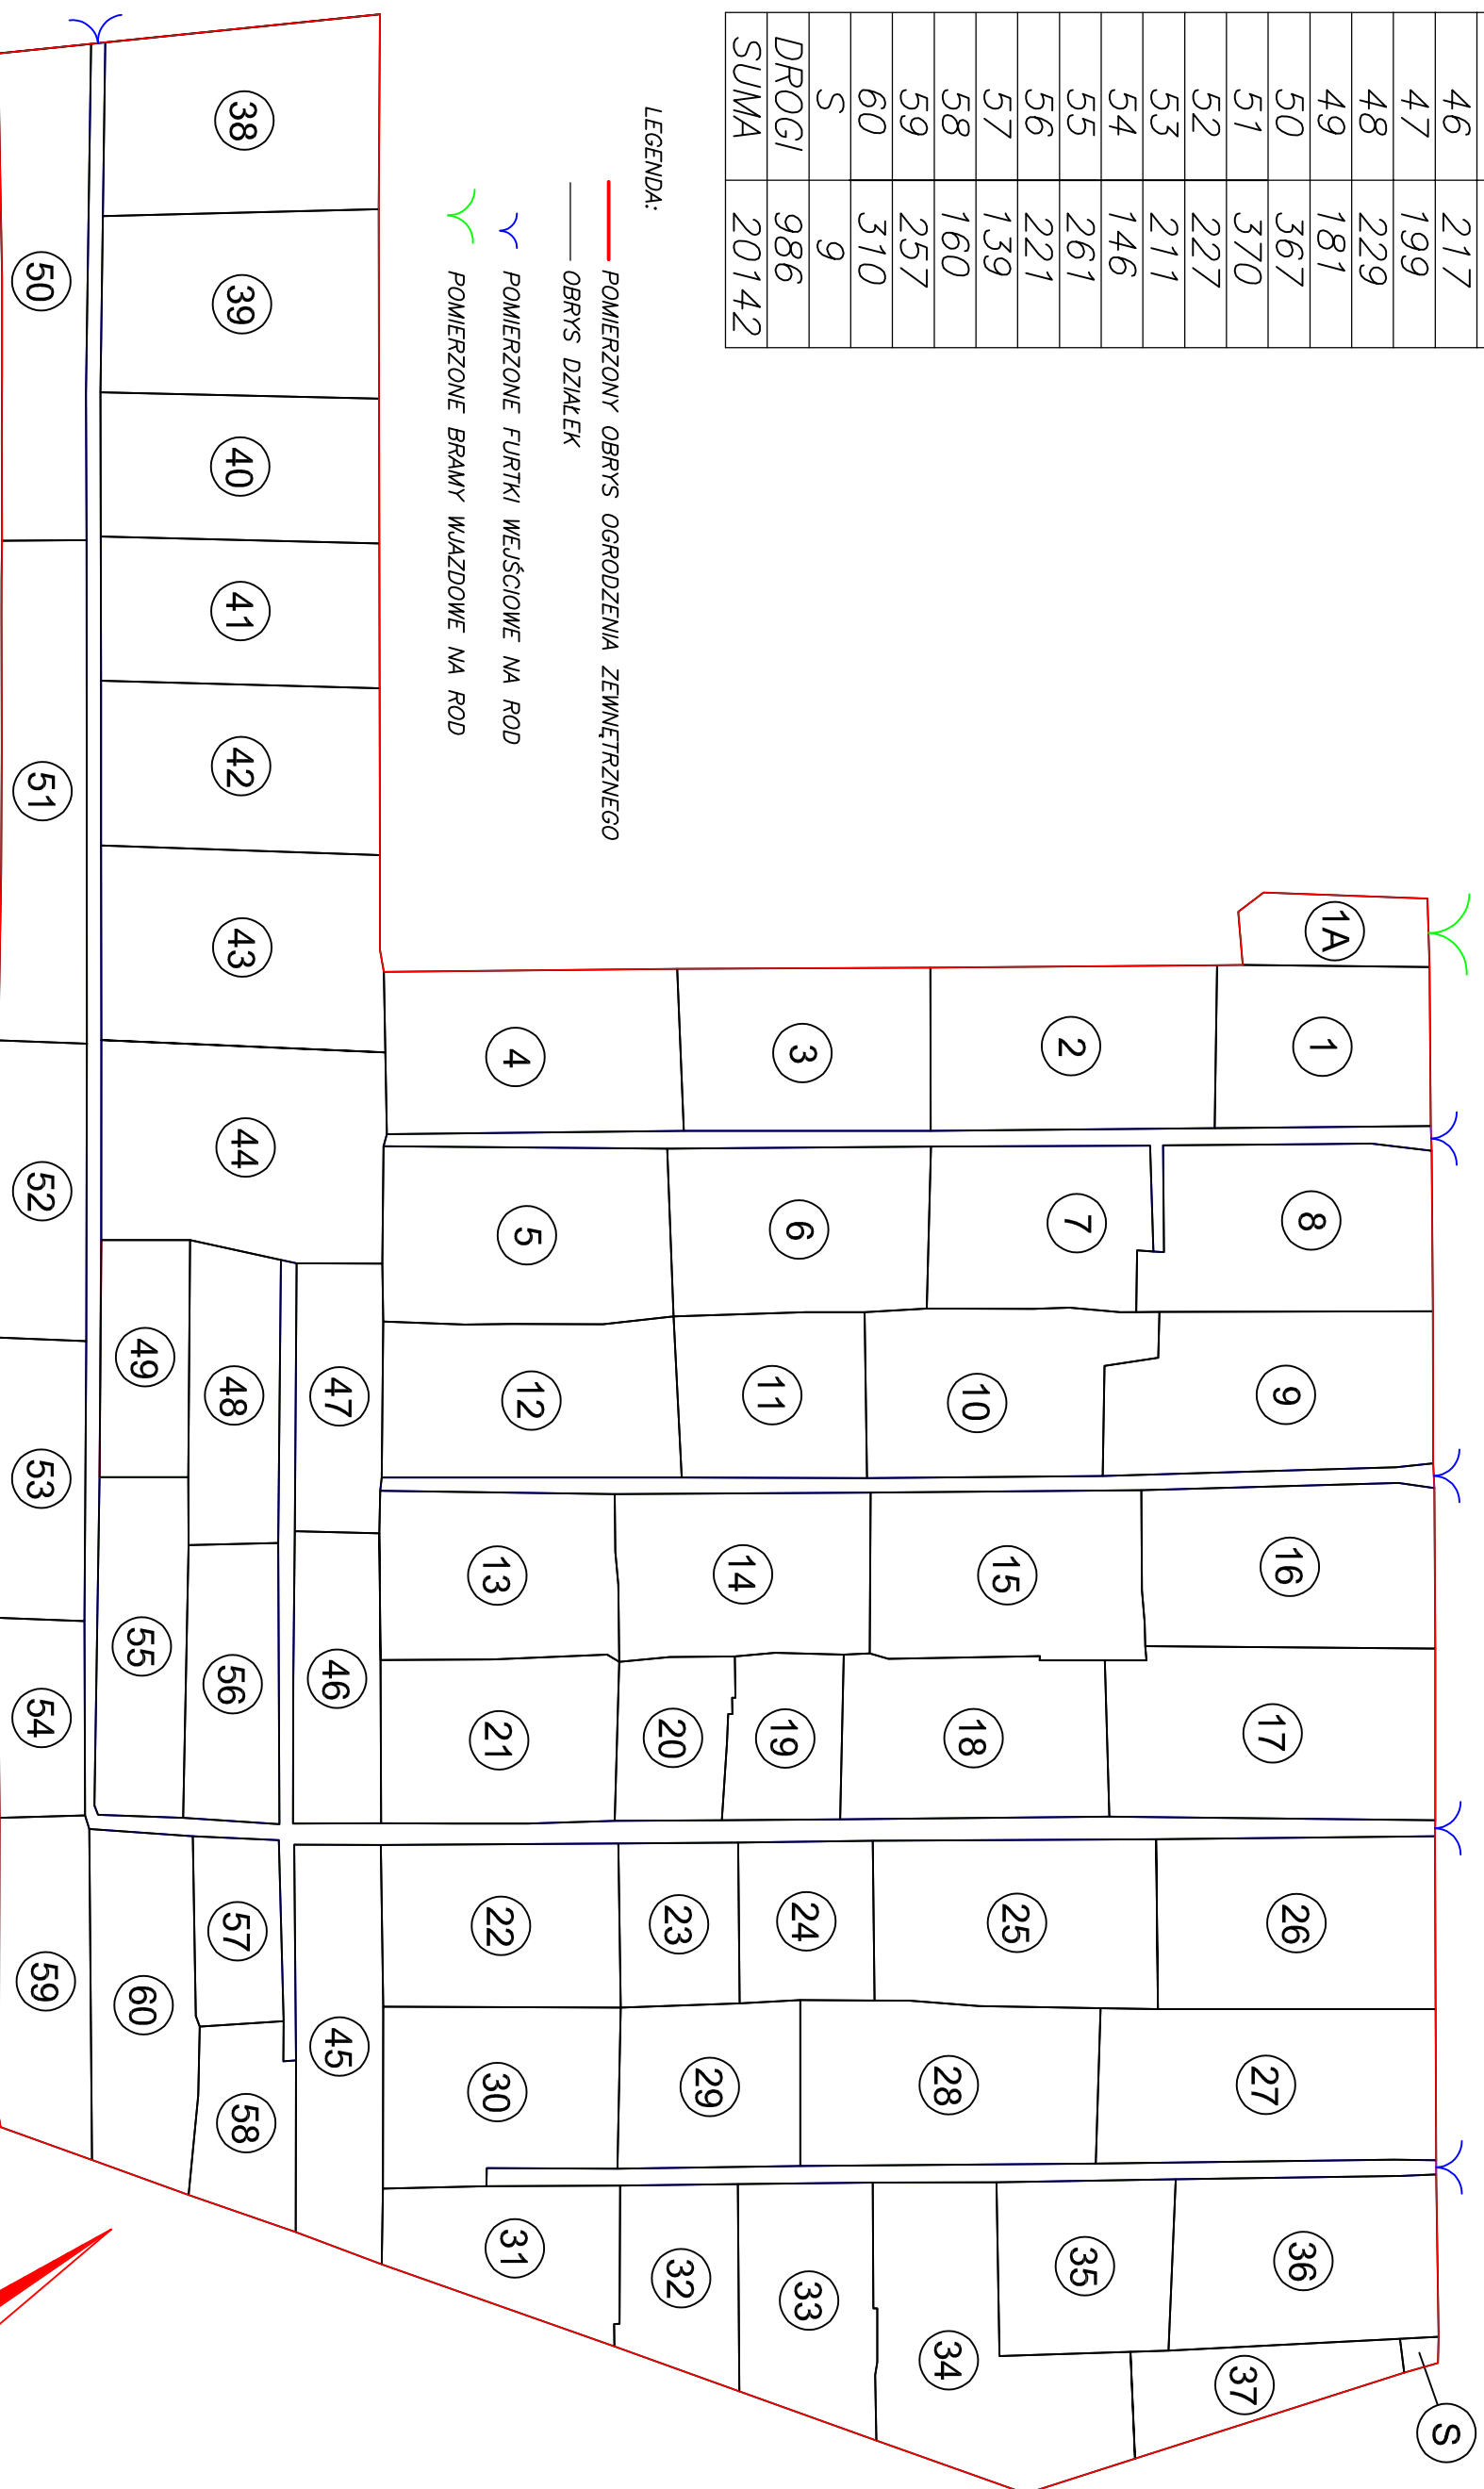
| 46 | 217 |
|---|---|
| 47 | 199 |
| 48 | 229 |
| 49 | 181 |
| 50 | 367 |
| 51 | 370 |
| 52 | 227 |
| 53 | 211 |
| 54 | 146 |
| 55 | 261 |
| 56 | 221 |
| 57 | 139 |
| 58 | 160 |
| 59 | 257 |
| 60 | 310 |
| S | 9 |
| DROGI | 986 |
| SUMA | 20142 |

LEGENDA:
POMIERZONY OBRYS OGRODZENIA ZEWNĘTRZNEGO
OBRYS DZIAŁEK
POMIERZONE FURTKI WEJŚCIOWE NA ROD
POMIERZONE BRAMY WJAZDOWE NA ROD

38 39 40 41 42 43 44 50 51 52 53 54 59 49 48 47 55 56 46 57 60 58 45
1A 1 2 3 4 5 6 7 8 9 10 11 12 13 14 15 16 17 18 19 20 21 22 23 24 25 26 27 28 29 30 31 32 33 34 35 36 37 S